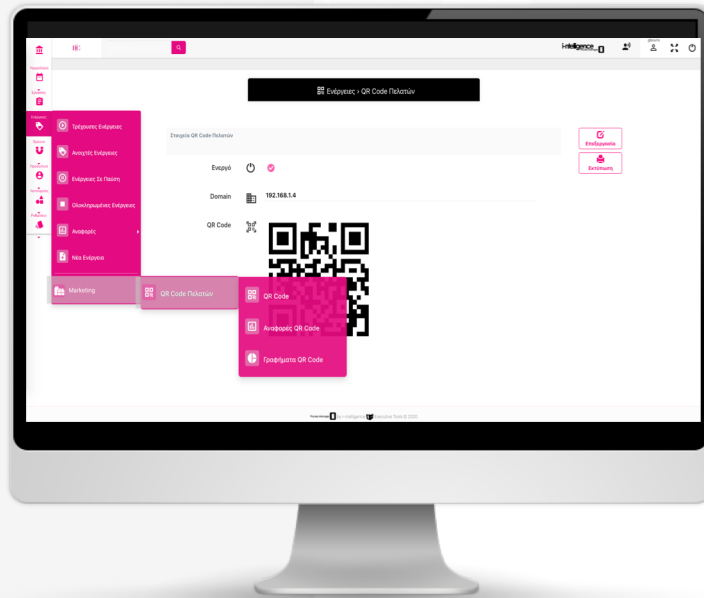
Ενέργειες › QR Code Πελατών

Τρέχουσες Ενέργειες
Ανοιχτές Ενέργειες
Ενέργειες Σε Παύση
Ολοκληρωμένες Ενέργειες
Αναφορές
Νέα Ενέργεια
Marketing

Στοιχεία QR Code Πελατών

Ενεργό

Domain 192.168.1.4

QR Code

QR Code Πελατών

QR Code
Αναφορές QR Code
Γραφήματα QR Code

Επεξεργασία
Εκτύπωση

i-ntelligence